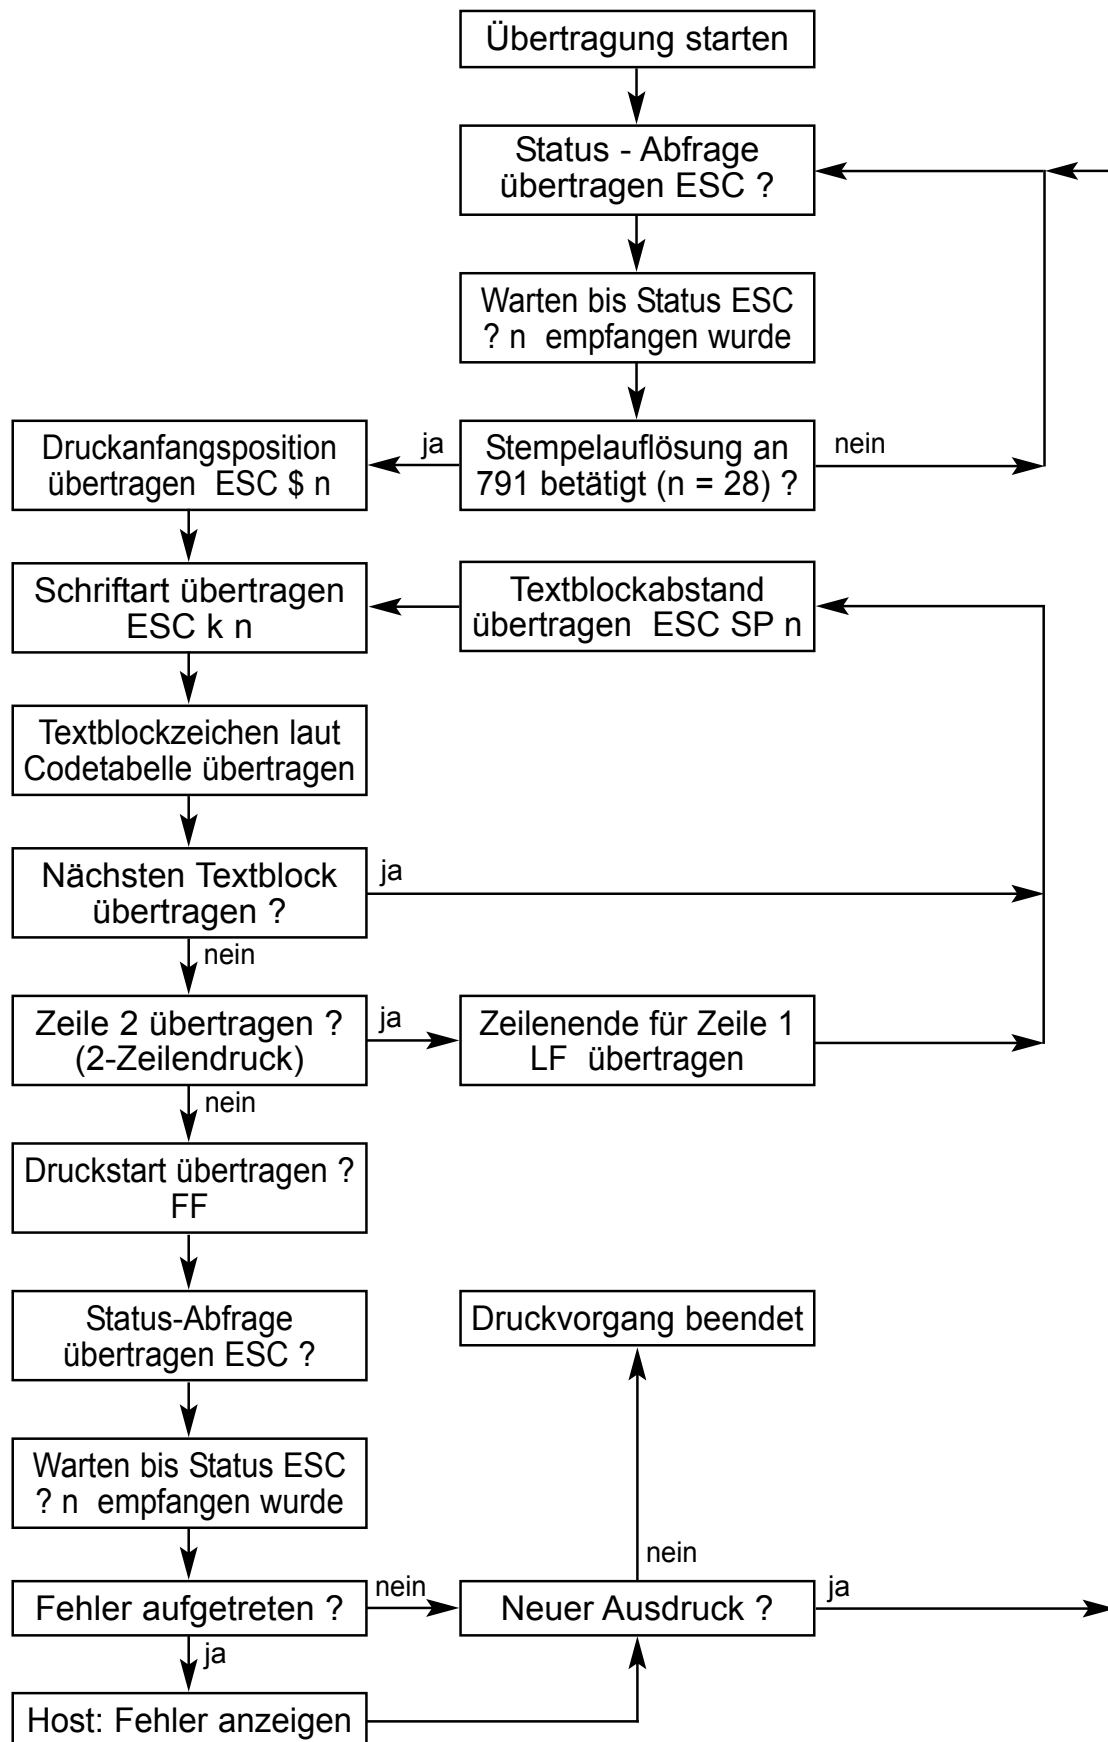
Übertragung starten

Status - Abfrage übertragen ESC ?

Warten bis Status ESC ? n empfangen wurde

Druckanfangsposition übertragen ESC $ n

ja

Stempelauflösung an 791 betätigt (n = 28) ?

nein

Schriftart übertragen ESC k n

Textblockabstand übertragen ESC SP n

Textblockzeichen laut Codetabelle übertragen

Nächsten Textblock übertragen ?

ja

nein

Zeile 2 übertragen ? (2-Zeilendruck)

ja

Zeilenende für Zeile 1 LF übertragen

nein

Druckstart übertragen ? FF

Status-Abfrage übertragen ESC ?

Druckvorgang beendet

Warten bis Status ESC ? n empfangen wurde

nein

Fehler aufgetreten ?

nein

Neuer Ausdruck ?

ja

ja

Host: Fehler anzeigen